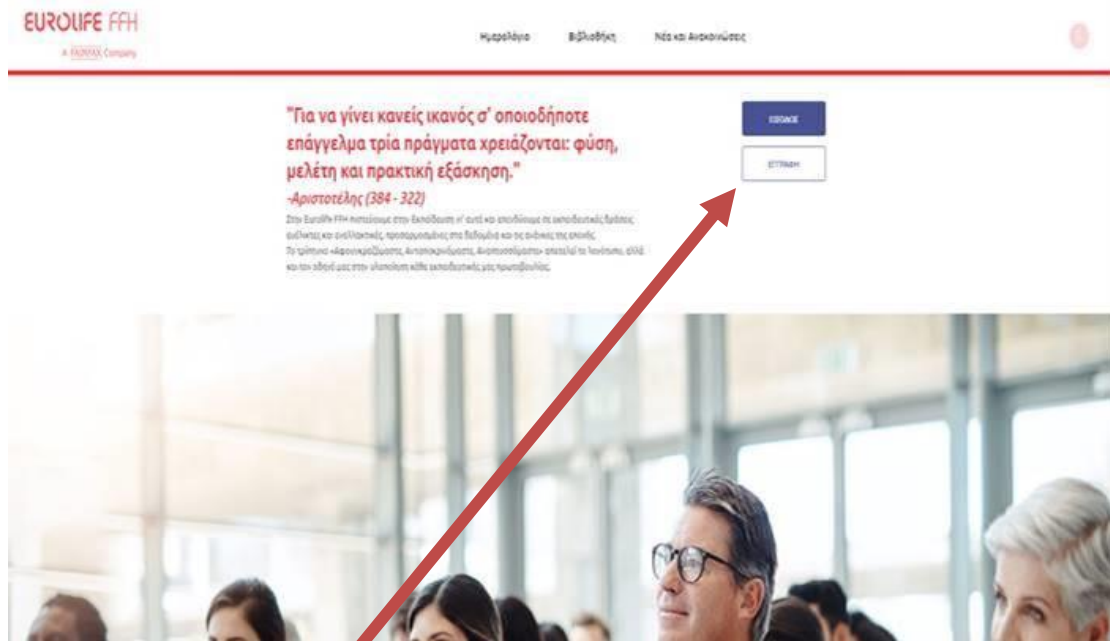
EUROLIFE FFH
A FAIRFAX Company

Ημερολόγιο Βιβλιοθήκη Νέα και Ανακοινώσεις

"Για να γίνει κανείς ικανός σ' οποιοδήποτε επάγγελμα τρία πράγματα χρειάζονται: φύση, μελέτη και πρακτική εξάσκηση."

-Αριστοτέλης (384 - 322)

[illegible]

ΕΙΣΟΔΟΣ

ΕΓΓΡΑΦΗ